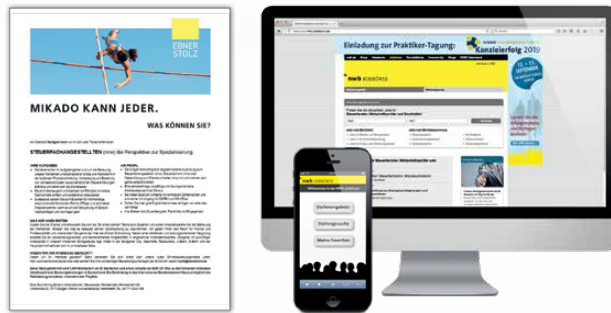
EBNER STOLZ

MIKADO KANN JEDER.

WAS KÖNNEN SIE?

STEUERFACHANGESTELLTEN (m/w) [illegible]

Einladung zur Praktiker-Tagung:

Kanzleierfolg 2019

nwb JOBBÖRSE

nwb JOBBÖRSE

Stellenangebote

Stellengesuche

Meine Favoriten